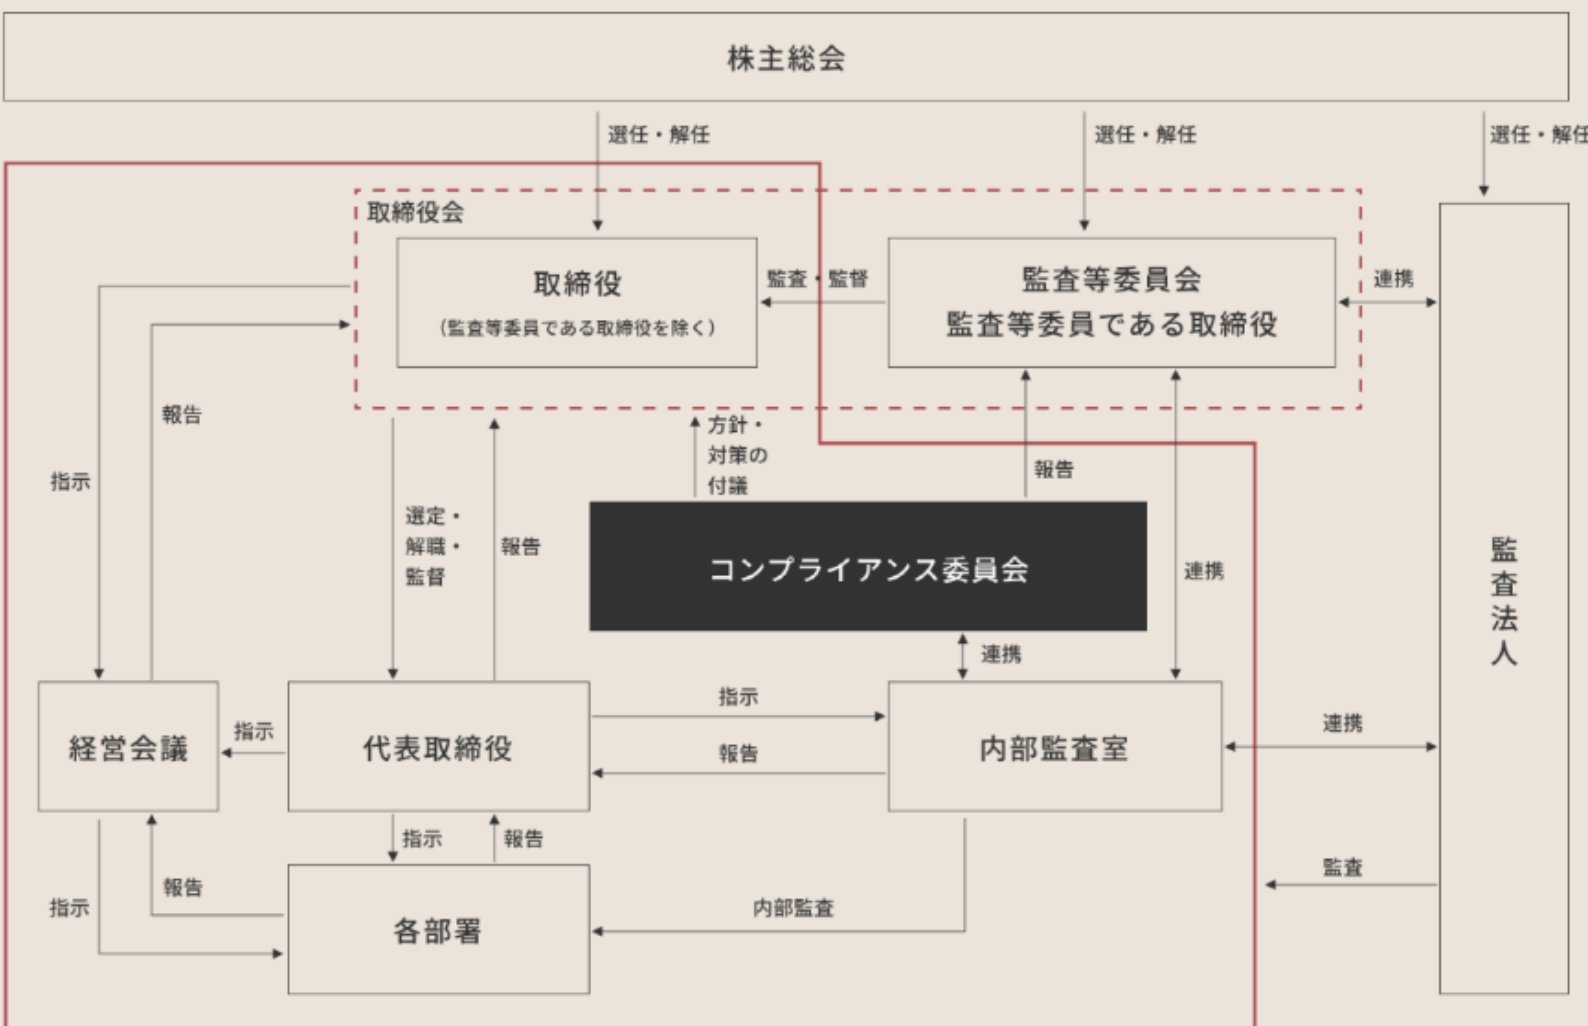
株主総会

選任・解任

選任・解任

選任・解任

取締役会

取締役
（監査等委員である取締役を除く）

監査・監督

監査等委員会
監査等委員である取締役

連携

報告

指示

方針・対策の付議

報告

選定・解職・監督

報告

コンプライアンス委員会

連携

連携

監査法人

経営会議

指示

代表取締役

指示

報告

内部監査室

連携

指示

報告

報告

指示

各部署

内部監査

監査